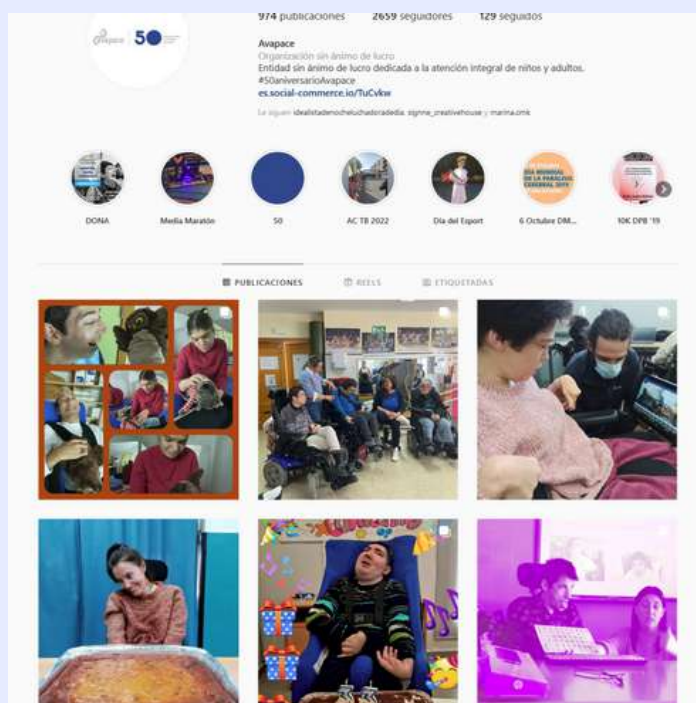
974 publicaciones 2659 seguidores 129 seguidos

Avapace
Organización sin ánimo de lucro
Entidad sin ánimo de lucro dedicada a la atención integral de niños y adultos.
#50aniversarioAvapace
es.social-commerce.io/TuCvkw

Le siguen idealistadenocheluchadoradedia, signne_creativehouse y marina.cmk

DONA
Media Maratón
50
AC TB 2022
Día del Esport
6 Octubre DM...
10K DPB '19

PUBLICACIONES
REELS
ETIQUETADAS